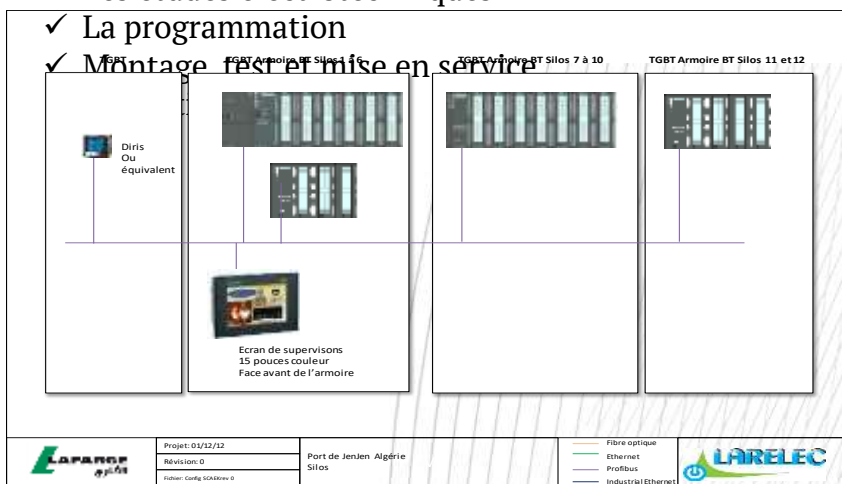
✓ La programmation

✓ Montage, test et mise en service

TGBT

TGBT Armoire BT Silos 1 à 6

TGBT Armoire BT Silos 7 à 10

TGBT Armoire BT Silos 11 et 12

Diris
Ou
équivalent

Ecran de supervisons
15 pouces couleur
Face avant de l'armoire

LAFARGE

Projet: 01/12/12

Révision: 0

Fichier: Config SCAEKrev 0

Port de JenJen Algérie
Silos

Fibre optique

Ethernet

Profibus

Industrial Ethernet

LARELEC